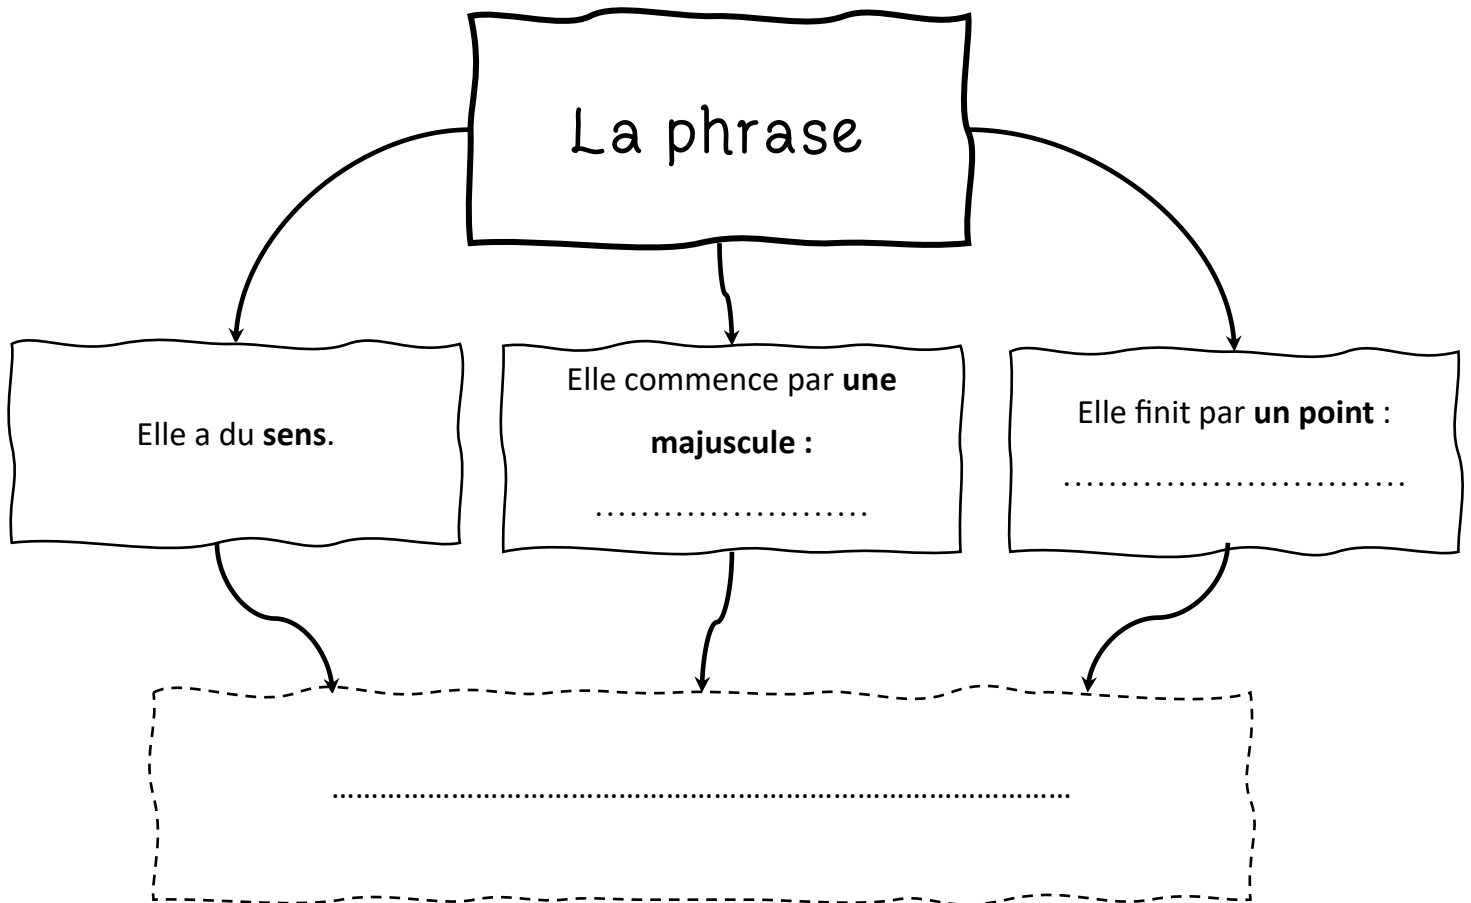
La phrase

Elle a du **sens**.

Elle commence par **une majuscule :** ........................

Elle finit par **un point** : ...............................

.....................................................................................